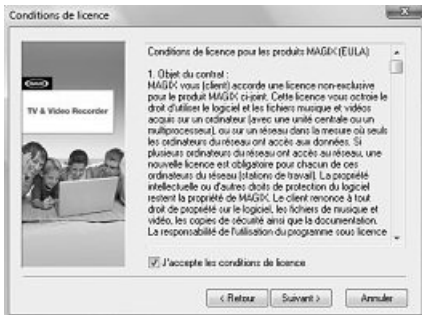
Conditions de licence

MAGIX

TV & Video Recorder

Conditions de licence pour les produits MAGIX (EULA)

1. Objet du contrat :
MAGIX vous (client) accorde une licence non-exclusive pour le produit MAGIX ci-joint. Cette licence vous octroie le droit d'utiliser le logiciel et les fichiers musique et vidéos acquis sur un ordinateur (avec une unité centrale ou un multiprocesseur), ou sur un réseau dans la mesure où seuls les ordinateurs du réseau ont accès aux données. Si plusieurs ordinateurs du réseau ont accès au réseau, une nouvelle licence est obligatoire pour chacun de ces ordinateurs du réseau (stations de travail). La propriété intellectuelle ou d'autres droits de protection du logiciel restent la propriété de MAGIX. Le client renonce à tout droit de propriété sur le logiciel, les fichiers de musique et vidéo, les copies de sécurité ainsi que la documentation. La responsabilité de l'utilisation du programme sous licence

J'accepte les conditions de licence

< Retour

Suivant >

Annuler